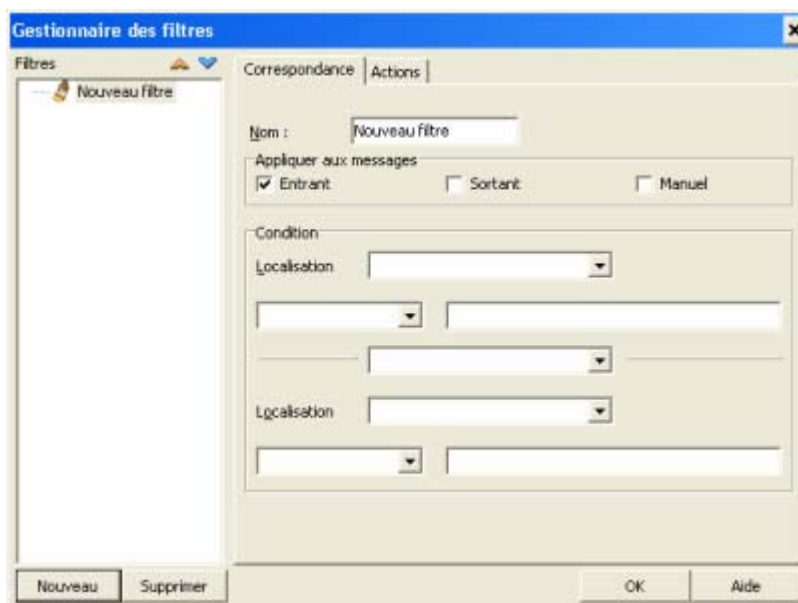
Gestionnaire des filtres

Filtres

Nouveau filtre

Correspondance | Actions

Nom : Nouveau filtre

Appliquer aux messages

Entrant

Sortant

Manuel

Condition

Localisation

Localisation

Nouveau

Supprimer

OK

Aide